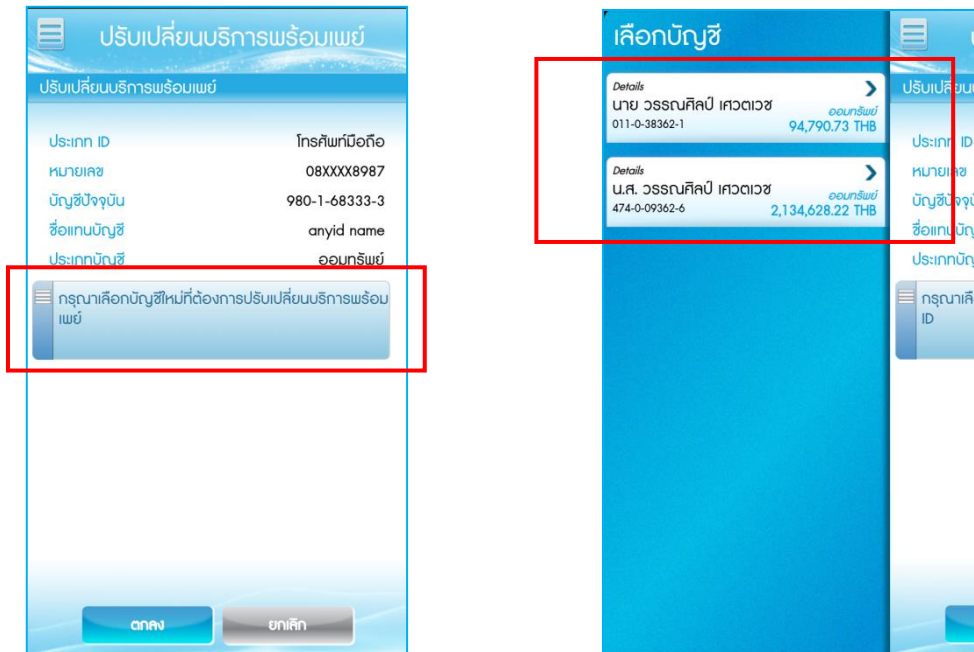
ปรับเปลี่ยนบริการพร้อมเพย์

ปรับเปลี่ยนบริการพร้อมเพย์

ประเภท ID โทรศัพท์มือถือ
หมายเลข 08XXXX8987
บัญชีปัจจุบัน 980-1-68333-3
ชื่อแทนบัญชี anyid name
ประเภทบัญชี ออมทรัพย์

กรุณาเลือกบัญชีใหม่ที่ต้องการปรับเปลี่ยนบริการพร้อมเพย์

ตกลง ยกเลิก

เลือกบัญชี

Details
นาย วรรณศิลป์ เศวตเวช
011-0-38362-1
ออมทรัพย์
94,790.73 THB

Details
น.ส. วรรณศิลป์ เศวตเวช
474-0-09362-6
ออมทรัพย์
2,134,628.22 THB

ป
ปรับเปลี่ย
ประเภท ID
หมายเลข
บัญชีปัจจุบั
ชื่อแทนบัญ
ประเภทบัญ
กรุณาเลือ
ID